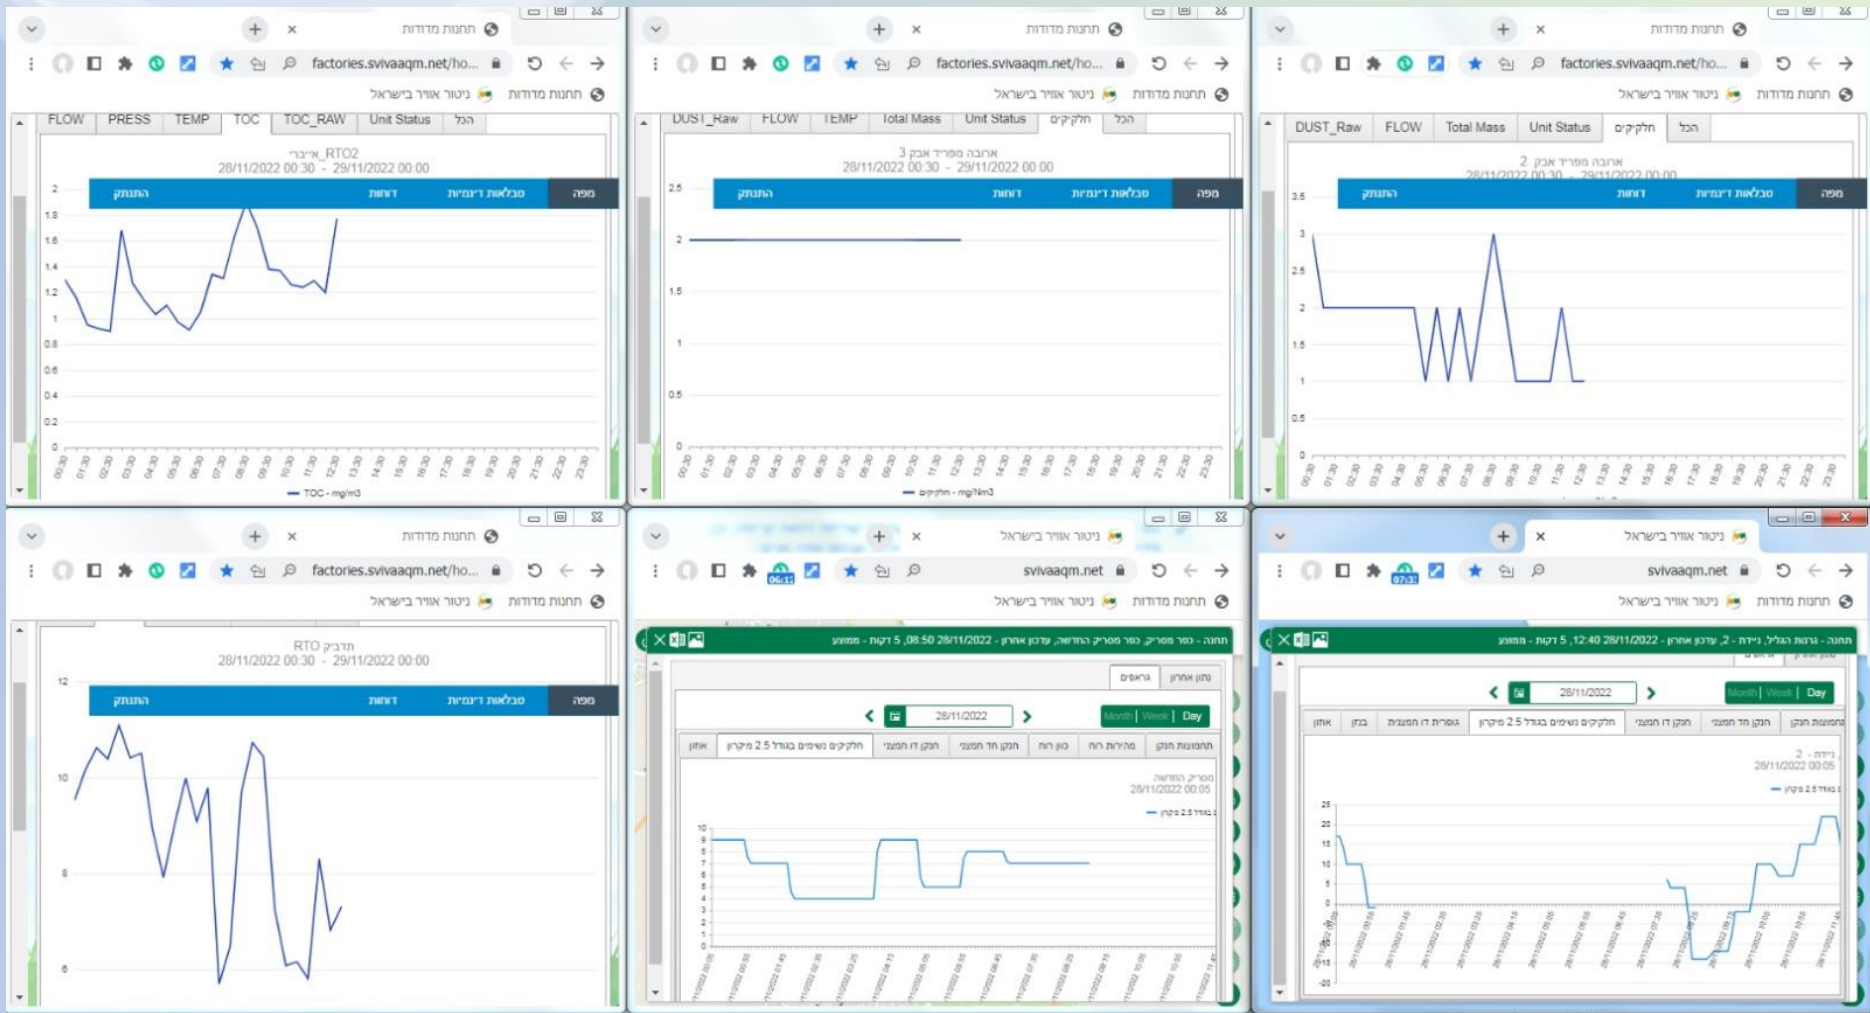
תחנות מדידות ×
factories.svivaaqm.net/ho...
תחנות מדידות ניטור אוויר בישראל
FLOW PRESS TEMP TOC TOC_RAW Unit Status הכל
איברי_RTO2
28/11/2022 00:30 - 29/11/2022 00:00
מפה טבלאות דינמיות דוחות התנתק
2 1.8 1.6 1.4 1.2 1 0.8 0.6 0.4 0.2 0
— TOC - mg/m3

תחנות מדידות ×
factories.svivaaqm.net/ho...
תחנות מדידות ניטור אוויר בישראל
DUST_Raw FLOW TEMP Total Mass Unit Status חלקיקים הכל
ארובה ספריד אבק 3
28/11/2022 00:30 - 29/11/2022 00:00
מפה טבלאות דינמיות דוחות התנתק
2.5 2 1.5 1 0.5 0
— חלקיקים - mg/Nm3

תחנות מדידות ×
factories.svivaaqm.net/ho...
תחנות מדידות ניטור אוויר בישראל
DUST_Raw FLOW Total Mass Unit Status חלקיקים הכל
ארובה ספריד אבק 2
28/11/2022 00:30 - 29/11/2022 00:00
מפה טבלאות דינמיות דוחות התנתק
3.5 3 2.5 2 1.5 1 0.5 0

תחנות מדידות ×
factories.svivaaqm.net/ho...
תחנות מדידות ניטור אוויר בישראל
RTO מדביק
28/11/2022 00:30 - 29/11/2022 00:00
מפה טבלאות דינמיות דוחות התנתק
12 10 8 6

ניטור אוויר בישראל ×
svivaaqm.net
תחנות מדידות ניטור אוויר בישראל
תחנה - כפר מסריק, כפר מסריק החדשה, עדכון אחרון 28/11/2022 08:50, 5 דקות - ממוצע
נתון אחרון גרפים
28/11/2022
Month | Week | Day
תחמוצות חנקן מהירות רוח כוון רוח חנקן חד חמצני חנקן דו חמצני חלקיקים נשימים בגודל 2.5 מיקרון אוזון
מסריק החדשה
28/11/2022 00:05
— בגודל 2.5 מיקרון
10 9 8 7 6 5 4 3 2 1 0

ניטור אוויר בישראל ×
svivaaqm.net
תחנות מדידות ניטור אוויר בישראל
תחנה - גרנות הגליל, ניידת 2, עדכון אחרון 28/11/2022 12:40, 5 דקות - ממוצע
28/11/2022
Month | Week | Day
תחמוצות חנקן חנקן חד חמצני חנקן דו חמצני חלקיקים נשימים בגודל 2.5 מיקרון גופרית דו חמצנית בנזן אוזון
ניידת - 2
28/11/2022 00:05
— בגודל 2.5 מיקרון
25 20 15 10 5 0 -5 -10 -15 -20